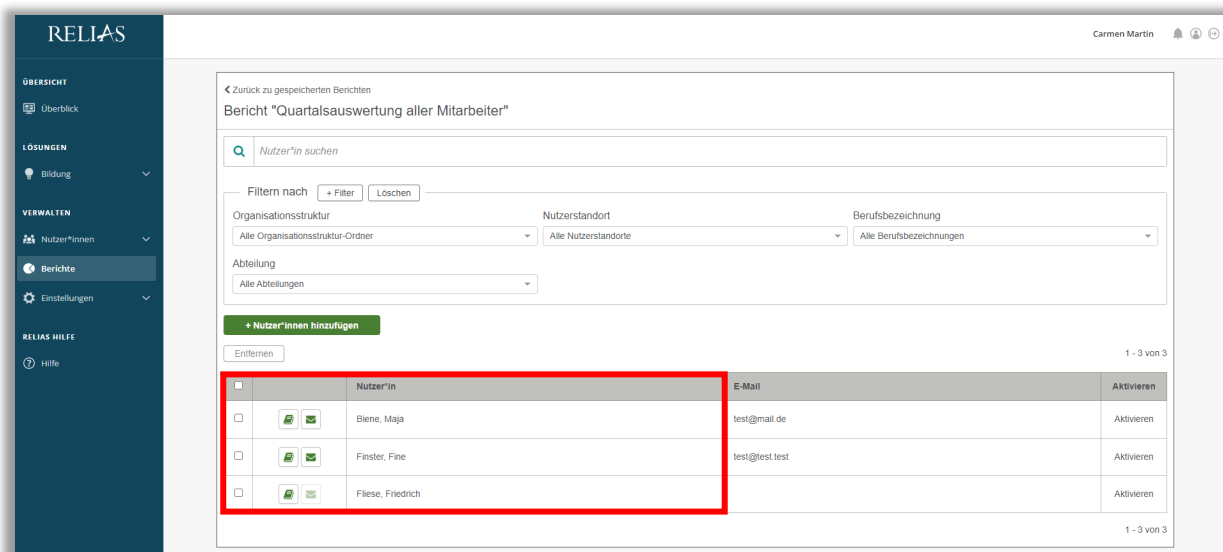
RELIAS

Carmen Martin

ÜBERSICHT
Überblick

LÖSUNGEN
Bildung

VERWALTEN
Nutzer*innen
Berichte
Einstellungen

RELIAS HILFE
Hilfe

< Zurück zu gespeicherten Berichten
Bericht "Quartalsauswertung aller Mitarbeiter"

Nutzer*in suchen

Filtern nach + Filter Löschen

Organisationsstruktur
Alle Organisationsstruktur-Ordner

Nutzerstandort
Alle Nutzerstandorte

Berufsbezeichnung
Alle Berufsbezeichnungen

Abteilung
Alle Abteilungen

+ Nutzer*innen hinzufügen

Entfernen

1 - 3 von 3

| | | Nutzer*in | E-Mail | Aktivieren |
|---|---|---|---|---|
| | | Biene, Maja | test@mail.de | Aktivieren |
| | | Finster, Fine | test@test.test | Aktivieren |
| | | Fliese, Friedrich | | Aktivieren |

1 - 3 von 3